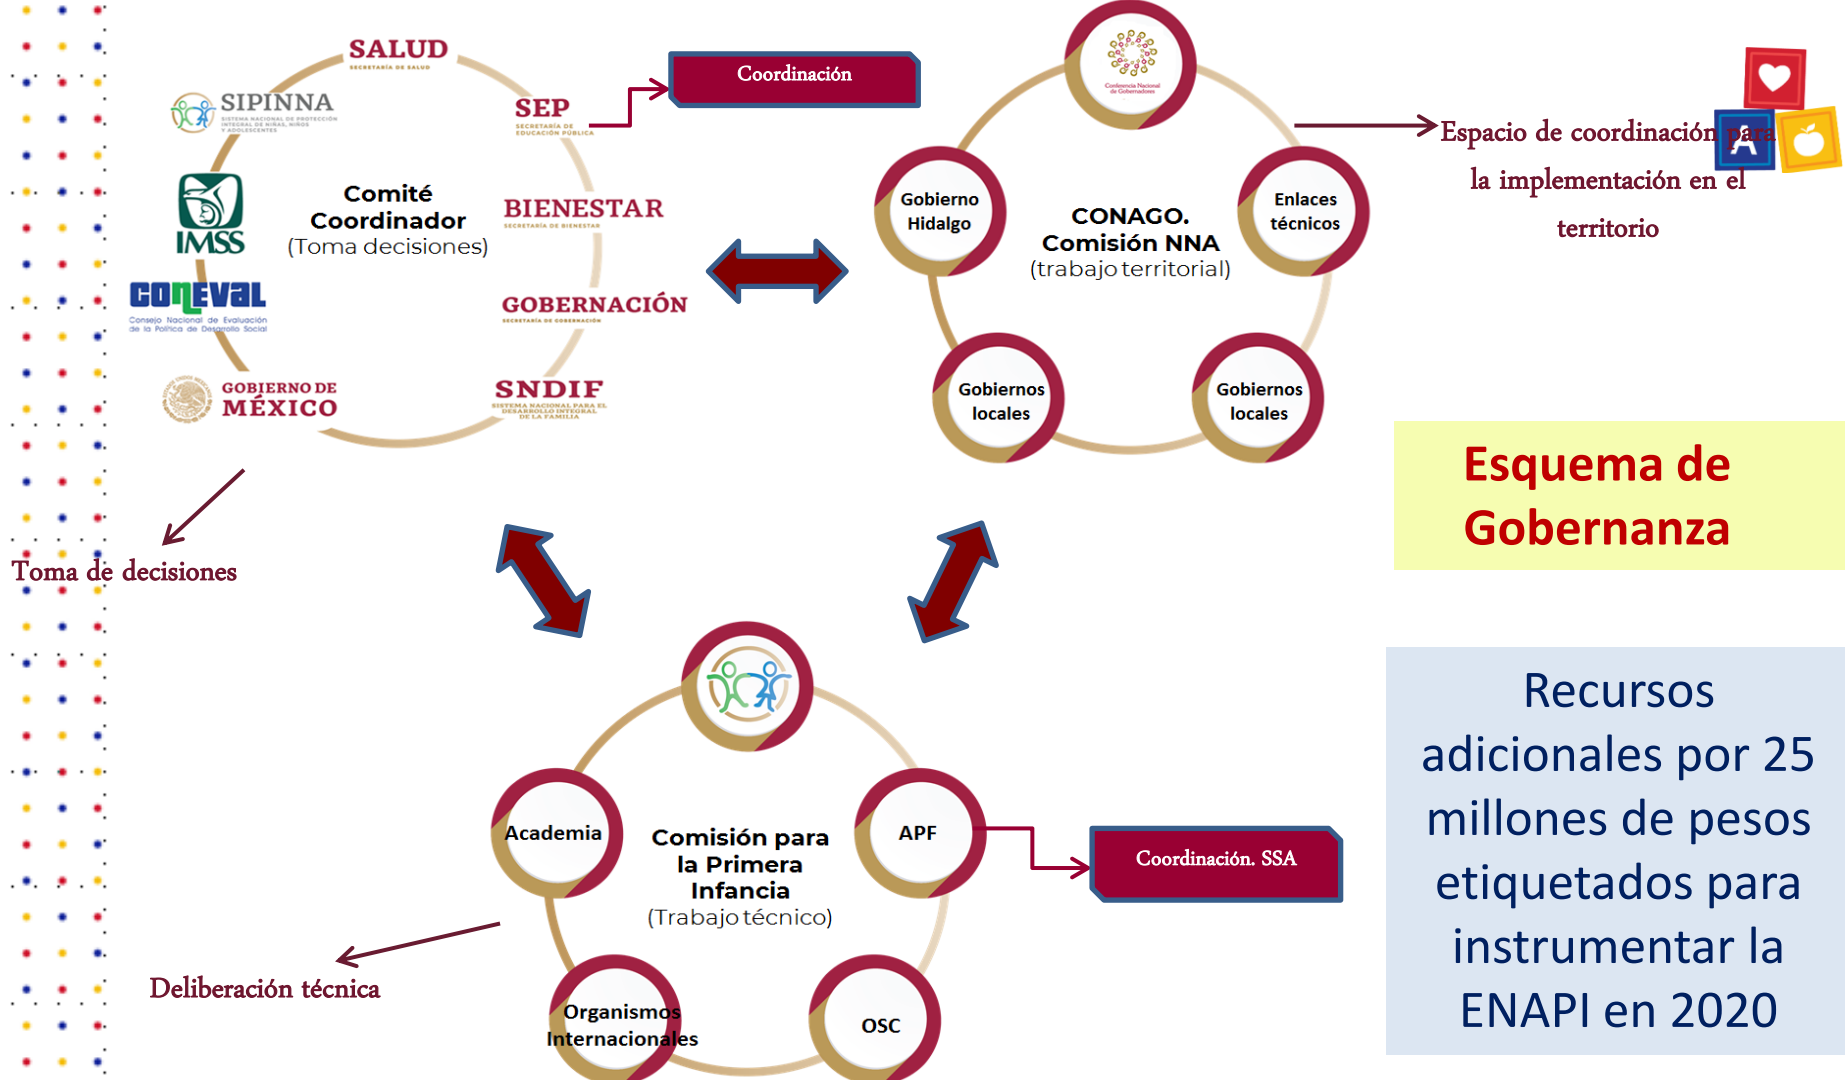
SALUD
SECRETARÍA DE SALUD

SIPINNA
SISTEMA NACIONAL DE PROTECCIÓN INTEGRAL DE NIÑAS, NIÑOS Y ADOLESCENTES

SEP
SECRETARÍA DE EDUCACIÓN PÚBLICA

IMSS

Comité Coordinador
(Toma decisiones)

BIENESTAR
SECRETARÍA DE BIENESTAR

CONEVAL
Consejo Nacional de Evaluación de la Política de Desarrollo Social

GOBERNACIÓN
SECRETARÍA DE GOBERNACIÓN

GOBIERNO DE MÉXICO

SNDIF
SISTEMA NACIONAL PARA EL DESARROLLO INTEGRAL DE LA FAMILIA

Coordinación

Toma de decisiones

Conferencia Nacional de Gobernadores

Gobierno Hidalgo

Enlaces técnicos

CONAGO. Comisión NNA
(trabajo territorial)

Gobiernos locales

Gobiernos locales

Espacio de coordinación para la implementación en el territorio

Esquema de Gobernanza

Academia

APF

Comisión para la Primera Infancia
(Trabajo técnico)

Coordinación. SSA

Organismos Internacionales

OSC

Deliberación técnica

Recursos adicionales por 25 millones de pesos etiquetados para instrumentar la ENAPI en 2020